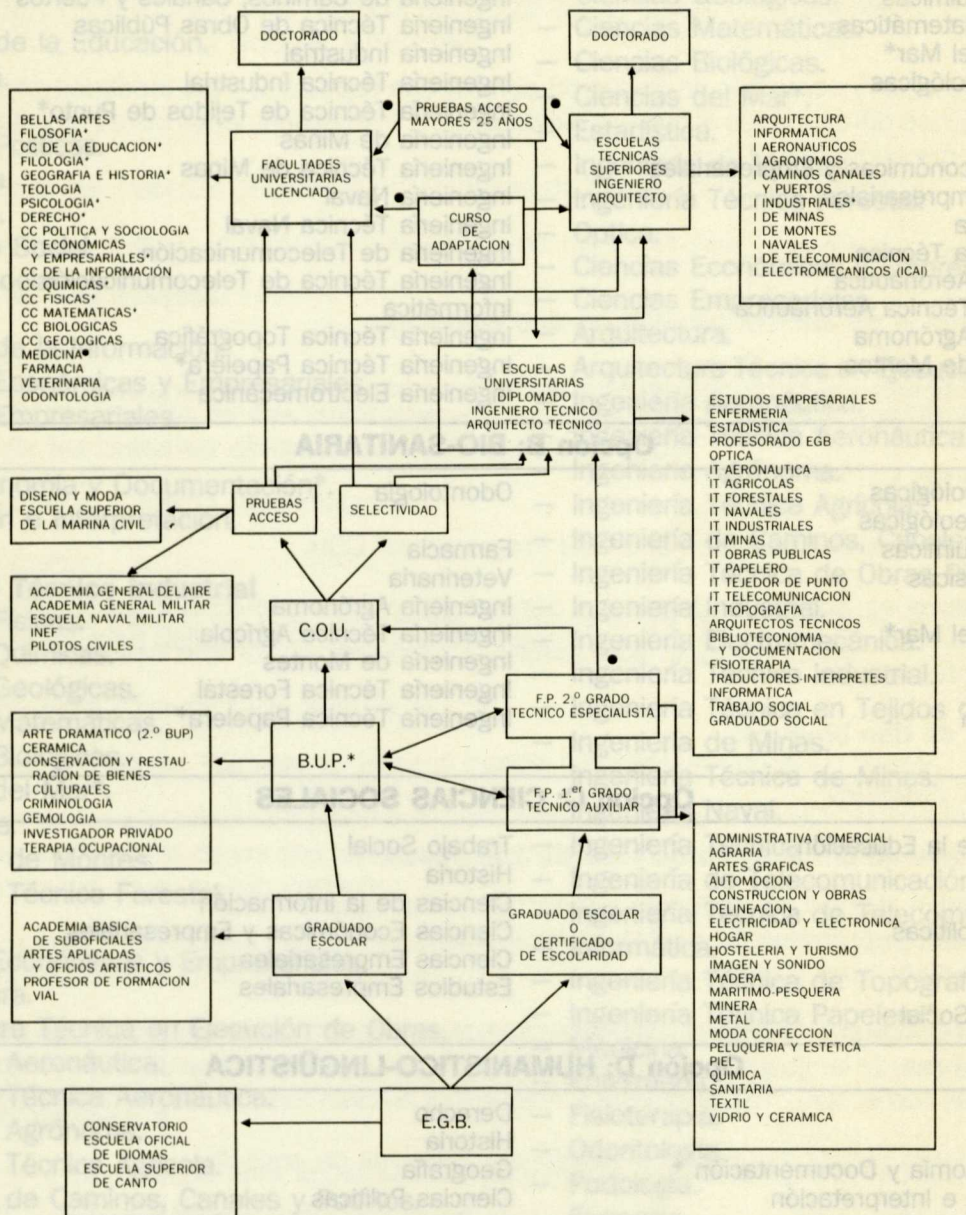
DOCTORADO

DOCTORADO

PRUEBAS ACCESO MAYORES 25 AÑOS

BELLAS ARTES
FILOSOFIA*
CC DE LA EDUCACION*
FILOLOGIA*
GEOGRAFIA E HISTORIA*
TEOLOGIA
PSICOLOGIA*
DERECHO*
CC POLITICA Y SOCIOLOGIA
CC ECONOMICAS Y EMPRESARIALES*
CC DE LA INFORMACION
CC QUIMICAS*
CC FISICAS*
CC MATEMATICAS*
CC BIOLOGICAS
CC GEOLOGICAS
MEDICINA
FARMACIA
VETERINARIA
ODONTOLOGIA

FACULTADES UNIVERSITARIAS LICENCIADO

ESCUELAS TECNICAS SUPERIORES INGENIERO ARQUITECTO

ARQUITECTURA
INFORMATICA
I AERONAUTICOS
I AGRONOMOS
I CAMINOS CANALES Y PUERTOS
I INDUSTRIALES*
I DE MINAS
I DE MONTES
I NAVALES
I DE TELECOMUNICACION
I ELECTROMECANICOS (ICAI)

CURSO DE ADAPTACION

ESCUELAS UNIVERSITARIAS DIPLOMADO INGENIERO TECNICO ARQUITECTO TECNICO

ESTUDIOS EMPRESARIALES
ENFERMERIA
ESTADISTICA
PROFESORADO EGB
OPTICA
IT AERONAUTICA
IT AGRICOLAS
IT FORESTALES
IT NAVALES
IT INDUSTRIALES
IT MINAS
IT OBRAS PUBLICAS
IT PAPELERO
IT TEJEDOR DE PUNTO
IT TELECOMUNICACION
IT TOPOGRAFIA
ARQUITECTOS TECNICOS
BIBLIOTECONOMIA Y DOCUMENTACION
FISIOTERAPIA
TRADUCTORES-INTERPRETES
INFORMATICA
TRABAJO SOCIAL
GRADUADO SOCIAL

DISEÑO Y MODA
ESCUELA SUPERIOR DE LA MARINA CIVIL

PRUEBAS ACCESO

SELECTIVIDAD

ACADEMIA GENERAL DEL AIRE
ACADEMIA GENERAL MILITAR
ESCUELA NAVAL MILITAR
INEF
PILOTOS CIVILES

C.O.U.

F.P. 2.º GRADO TECNICO ESPECIALISTA

ARTE DRAMATICO (2.º BUP)
CERAMICA
CONSERVACION Y RESTAURACION DE BIENES CULTURALES
CRIMINOLOGIA
GEMOLOGIA
INVESTIGADOR PRIVADO
TERAPIA OCUPACIONAL

B.U.P.*

F.P. 1.er GRADO TECNICO AUXILIAR

ADMINISTRATIVA COMERCIAL
AGRARIA
ARTES GRAFICAS
AUTOMOCION
CONSTRUCCION Y OBRAS
DELINEACION
ELECTRICIDAD Y ELECTRONICA
HOGAR
HOSTELERIA Y TURISMO
IMAGEN Y SONIDO
MADERA
MARITIMO-PESQUERA
MINERA
METAL
MODA CONFECCION
PELUQUERIA Y ESTETICA
PIEL
QUIMICA
SANITARIA
TEXTIL
VIDRIO Y CERAMICA

ACADEMIA BASICA DE SUBOFICIALES
ARTES APLICADAS Y OFICIOS ARTISTICOS
PROFESOR DE FORMACION VIAL

GRADUADO ESCOLAR

GRADUADO ESCOLAR O CERTIFICADO DE ESCOLARIDAD

CONSERVATORIO
ESCUELA OFICIAL DE IDIOMAS
ESCUELA SUPERIOR DE CANTO

E.G.B.